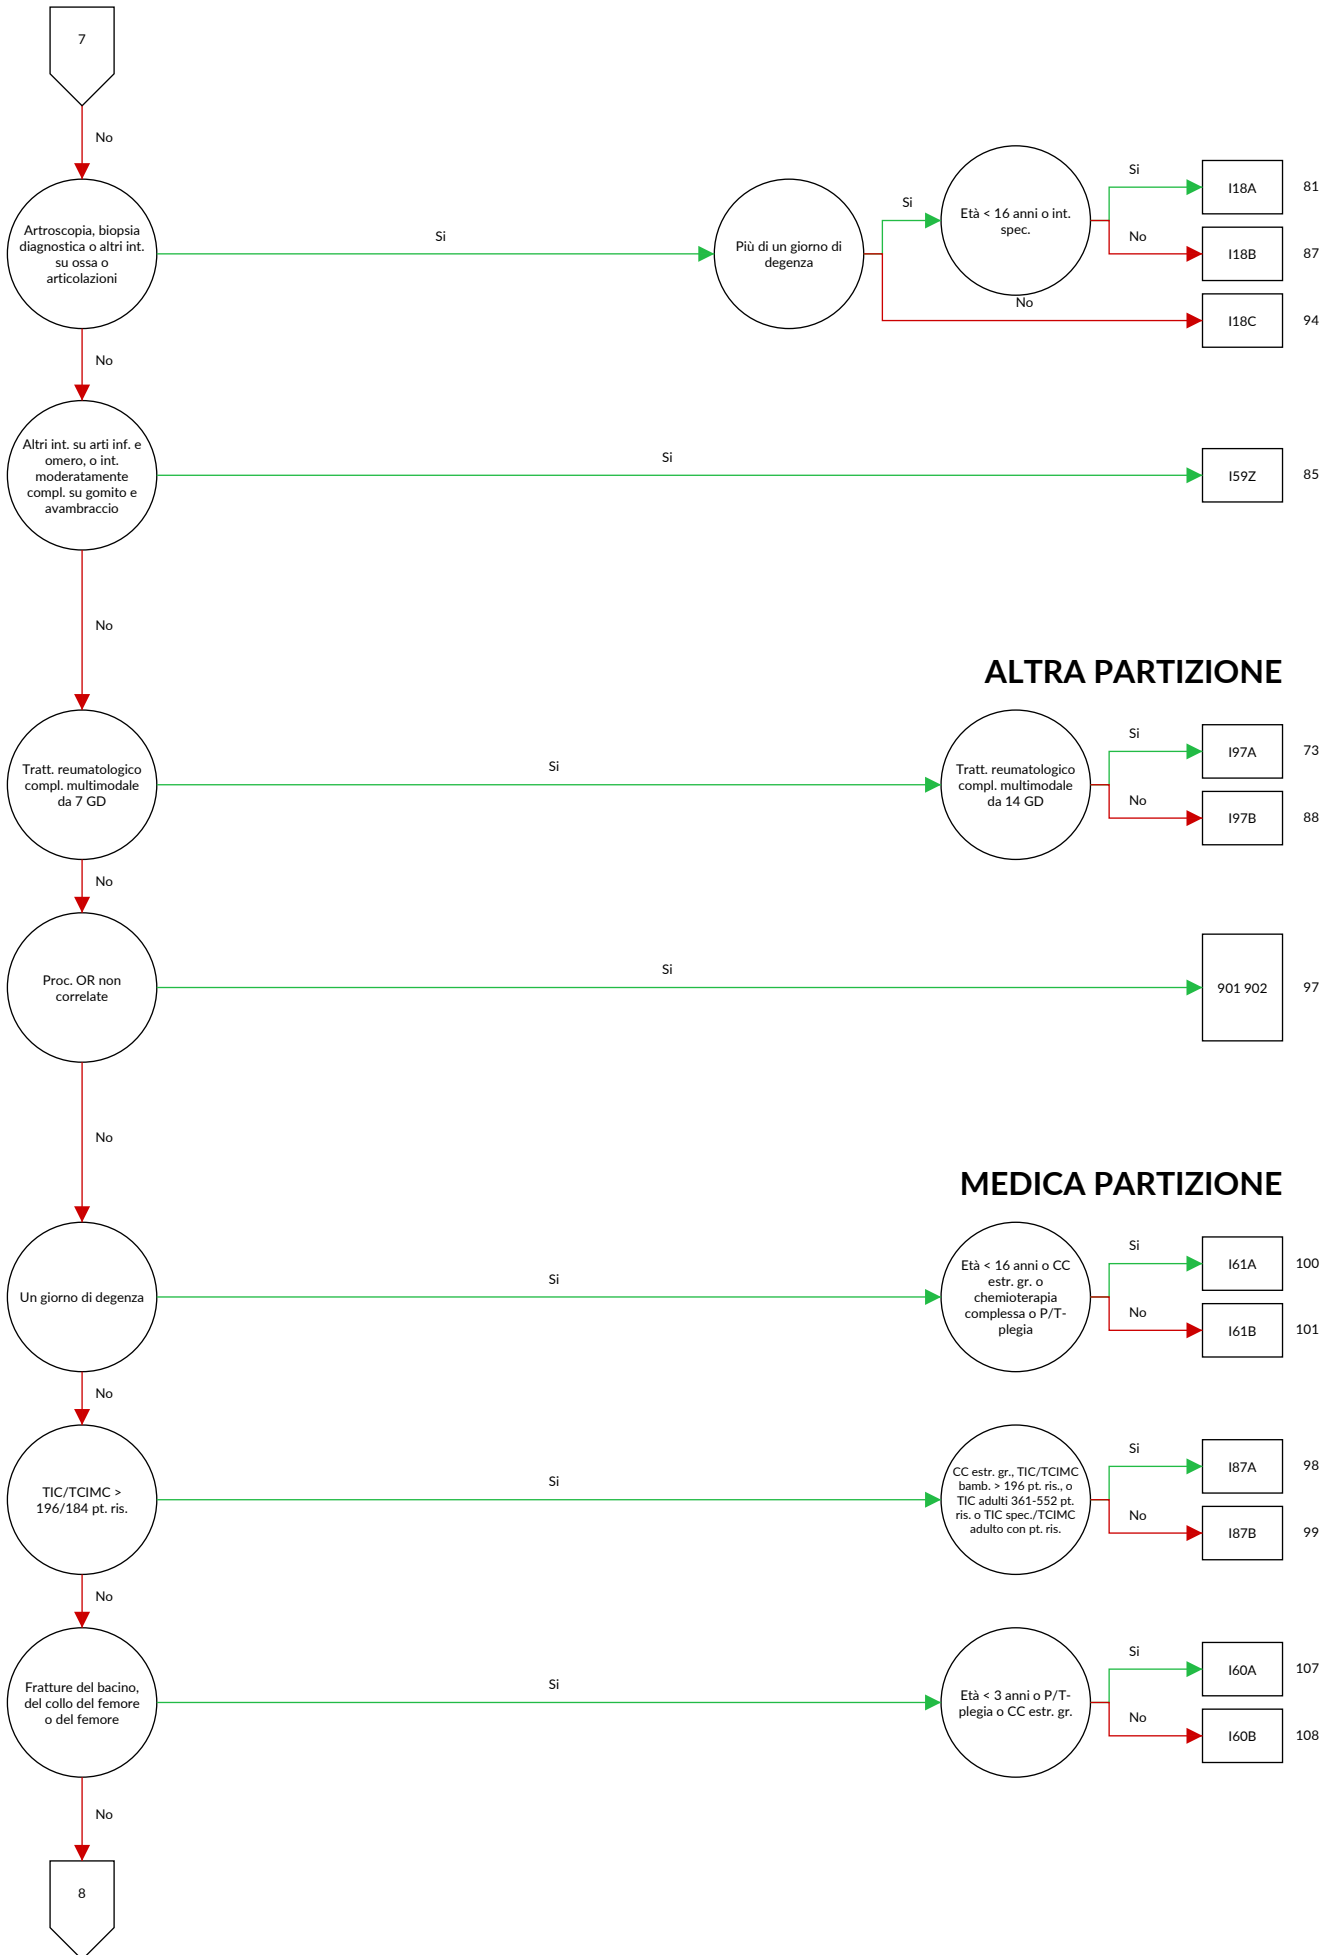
7

No

Artroscopia, biopsia diagnostica o altri int. su ossa o articolazioni

Si

Più di un giorno di degenza

Si

Età < 16 anni o int. spec.

Si

I18A

81

No

I18B

87

No

I18C

94

No

Altri int. su arti inf. e omero, o int. moderatamente compl. su gomito e avambraccio

Si

I59Z

85

No

ALTRA PARTIZIONE

Tratt. reumatologico compl. multimodale da 7 GD

Si

Tratt. reumatologico compl. multimodale da 14 GD

Si

I97A

73

No

I97B

88

No

Proc. OR non correlate

Si

901 902

97

No

MEDICA PARTIZIONE

Un giorno di degenza

Si

Età < 16 anni o CC estr. gr. o chemioterapia complessa o P/T-plegia

Si

I61A

100

No

I61B

101

No

TIC/TCIMC > 196/184 pt. ris.

Si

CC estr. gr., TIC/TCIMC bamb. > 196 pt. ris., o TIC adulti 361-552 pt. ris. o TIC spec./TCIMC adulto con pt. ris.

Si

I87A

98

No

I87B

99

No

Fratture del bacino, del collo del femore o del femore

Si

Età < 3 anni o P/T-plegia o CC estr. gr.

Si

I60A

107

No

I60B

108

No

8